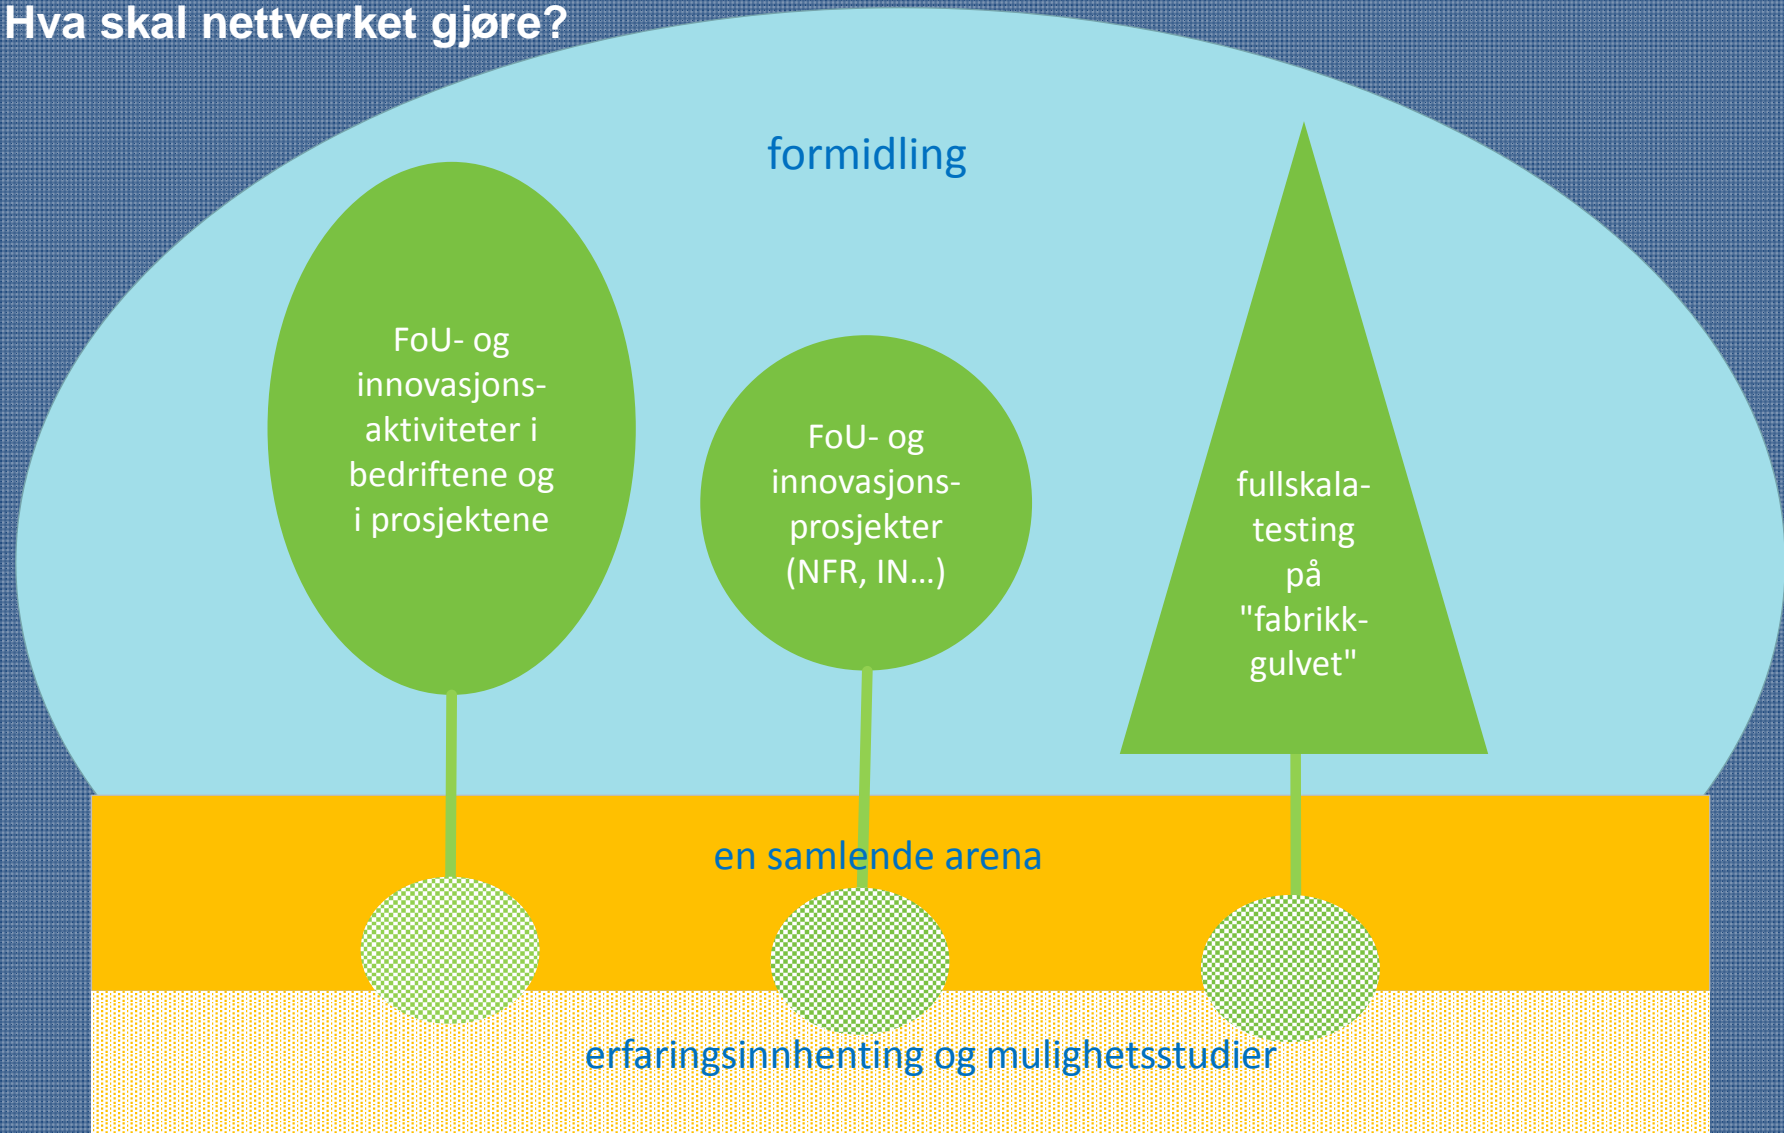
Hva skal nettverket gjøre?

formidling

FoU- og innovasjonsaktiviteter i bedriftene og i prosjektene

FoU- og innovasjonsprosjekter (NFR, IN...)

fullskalatesting på "fabrikkgulvet"

en samlende arena

erfaringsinnhenting og mulighetsstudier